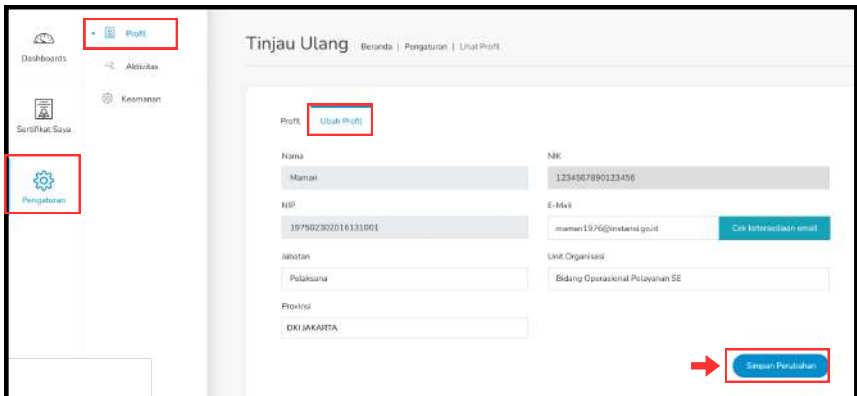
Dashboards

Sertifikat Saya

Pengaturan

Profil

Aktivitas

Keamanan

Tinjau Ulang Beranda | Pengaturan | Lihat Profil

Profil Ubah Profil

Nama
Maman

NIK
1234567890123456

NIP
197502302016131001

E-Mail
maman1976@instansi.go.id
Cek ketersediaan email

Jabatan
Pelaksana

Unit Organisasi
Bidang Operasional Pelayanan SE

Provinsi
DKI JAKARTA

Simpan Perubahan